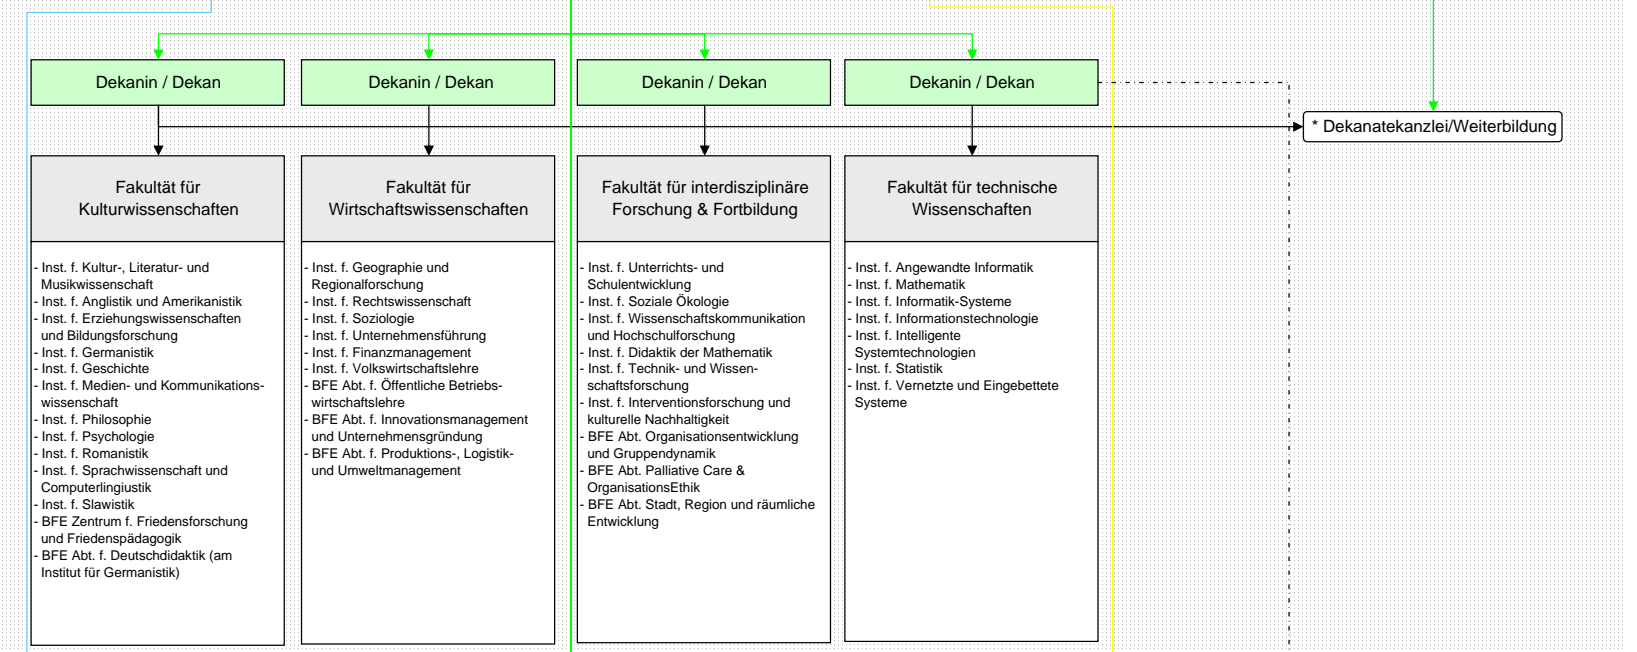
Dekanin / Dekan

Dekanin / Dekan

Dekanin / Dekan

Dekanin / Dekan

* Dekanatekanzlei/Weiterbildung

Fakultät für Kulturwissenschaften

- Inst. f. Kultur-, Literatur- und Musikwissenschaft
- Inst. f. Anglistik und Amerikanistik
- Inst. f. Erziehungswissenschaften und Bildungsforschung
- Inst. f. Germanistik
- Inst. f. Geschichte
- Inst. f. Medien- und Kommunikationswissenschaft
- Inst. f. Philosophie
- Inst. f. Psychologie
- Inst. f. Romanistik
- Inst. f. Sprachwissenschaft und Computerlinguistik
- Inst. f. Slawistik
- BFE Zentrum f. Friedensforschung und Friedenspädagogik
- BFE Abt. f. Deutschdidaktik (am Institut für Germanistik)

Fakultät für Wirtschaftswissenschaften

- Inst. f. Geographie und Regionalforschung
- Inst. f. Rechtswissenschaft
- Inst. f. Soziologie
- Inst. f. Unternehmensführung
- Inst. f. Finanzmanagement
- Inst. f. Volkswirtschaftslehre
- BFE Abt. f. Öffentliche Betriebswirtschaftslehre
- BFE Abt. f. Innovationsmanagement und Unternehmensgründung
- BFE Abt. f. Produktions-, Logistik- und Umweltmanagement

Fakultät für interdisziplinäre Forschung & Fortbildung

- Inst. f. Unterrichts- und Schulentwicklung
- Inst. f. Soziale Ökologie
- Inst. f. Wissenschaftskommunikation und Hochschulforschung
- Inst. f. Didaktik der Mathematik
- Inst. f. Technik- und Wissenschaftsforschung
- Inst. f. Interventionsforschung und kulturelle Nachhaltigkeit
- BFE Abt. Organisationsentwicklung und Gruppendynamik
- BFE Abt. Palliative Care & OrganisationsEthik
- BFE Abt. Stadt, Region und räumliche Entwicklung

Fakultät für technische Wissenschaften

- Inst. f. Angewandte Informatik
- Inst. f. Mathematik
- Inst. f. Informatik-Systeme
- Inst. f. Informationstechnologie
- Inst. f. Intelligente Systemtechnologien
- Inst. f. Statistik
- Inst. f. Vernetzte und Eingebettete Systeme